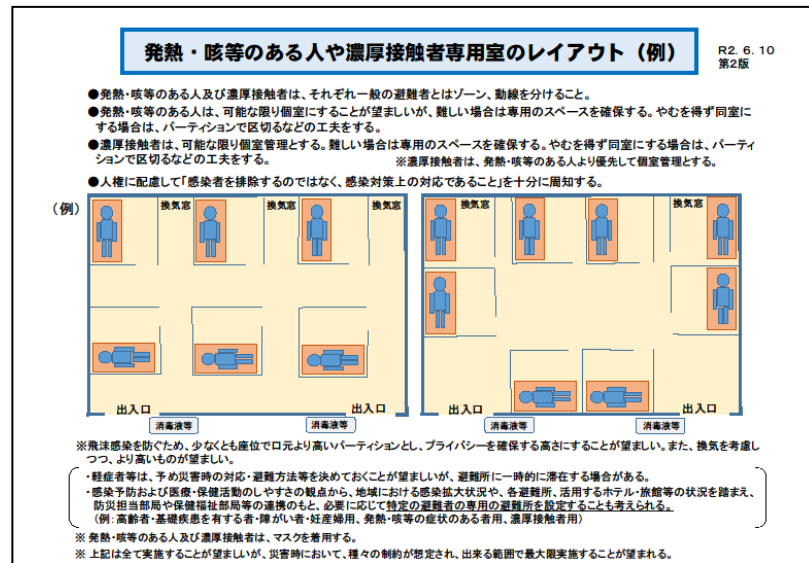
発熱・咳等のある人や濃厚接触者専用室のレイアウト（例）

R2. 6. 10
第2版

●発熱・咳等のある人及び濃厚接触者は、それぞれ一般の避難者とはゾーン、動線を分けること。
●発熱・咳等のある人は、可能な限り個室にすることが望ましいが、難しい場合は専用のスペースを確保する。やむを得ず同室にする場合は、パーティションで区切るなどの工夫をする。
●濃厚接触者は、可能な限り個室管理とする。難しい場合は専用のスペースを確保する。やむを得ず同室にする場合は、パーティションで区切るなどの工夫をする。
※濃厚接触者は、発熱・咳等のある人より優先して個室管理とする。
●人権に配慮して「感染者を排除するのではなく、感染対策上の対応であること」を十分に周知する。

（例）

換気窓
換気窓
換気窓
出入口
出入口
消毒液等
消毒液等

換気窓
換気窓
出入口
出入口
消毒液等
消毒液等

※飛沫感染を防ぐため、少なくとも座位で口元より高いパーティションとし、プライバシーを確保する高さにすることが望ましい。また、換気を考慮しつつ、より高いものが望ましい。

・軽症者等は、予め災害時の対応・避難方法等を決めておくことが望ましいが、避難所に一時的に滞在する場合がある。
・感染予防及び医療・保健活動のしやすさの観点から、地域における感染拡大状況や、各避難所、活用するホテル・旅館等の状況を踏まえ、防災担当部局や保健福祉部局等の連携のもと、必要に応じて特定の避難者の専用の避難所を設定することも考えられる。
（例：高齢者・基礎疾患を有する者・障がい者・妊産婦用、発熱・咳等の症状のある者用、濃厚接触者用）

※ 発熱・咳等のある人及び濃厚接触者は、マスクを着用する。
※ 上記は全て実施することが望ましいが、災害時において、種々の制約が想定され、出来る範囲で最大限実施することが望まれる。